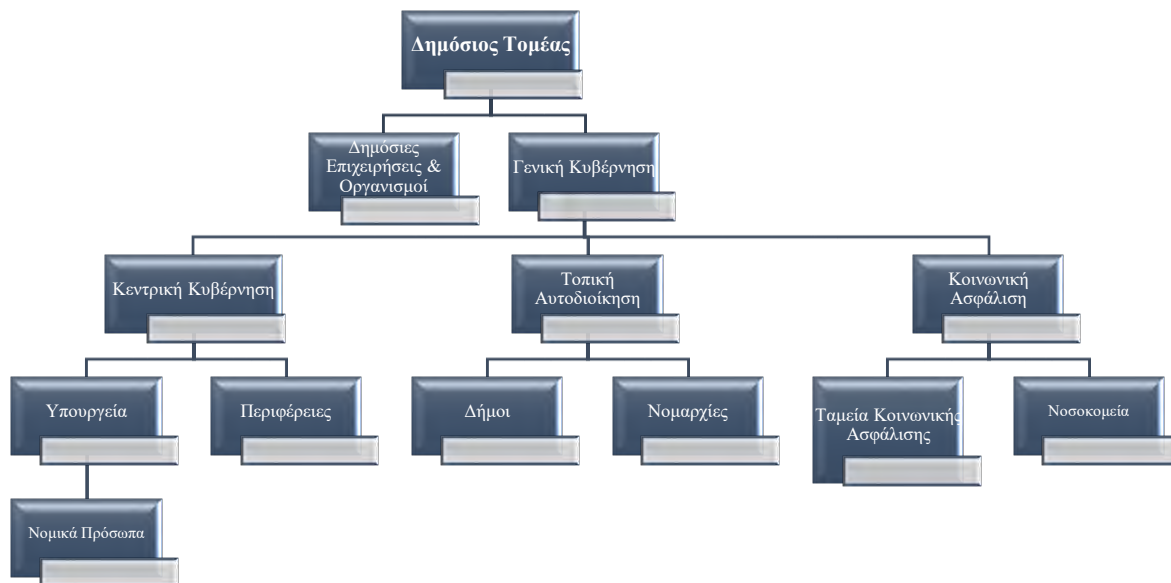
Δημόσιος Τομέας

Δημόσιες Επιχειρήσεις & Οργανισμοί

Γενική Κυβέρνηση

Κεντρική Κυβέρνηση

Τοπική Αυτοδιοίκηση

Κοινωνική Ασφάλιση

Υπουργεία

Περιφέρειες

Δήμοι

Νομαρχίες

Ταμεία Κοινωνικής Ασφάλισης

Νοσοκομεία

Νομικά Πρόσωπα